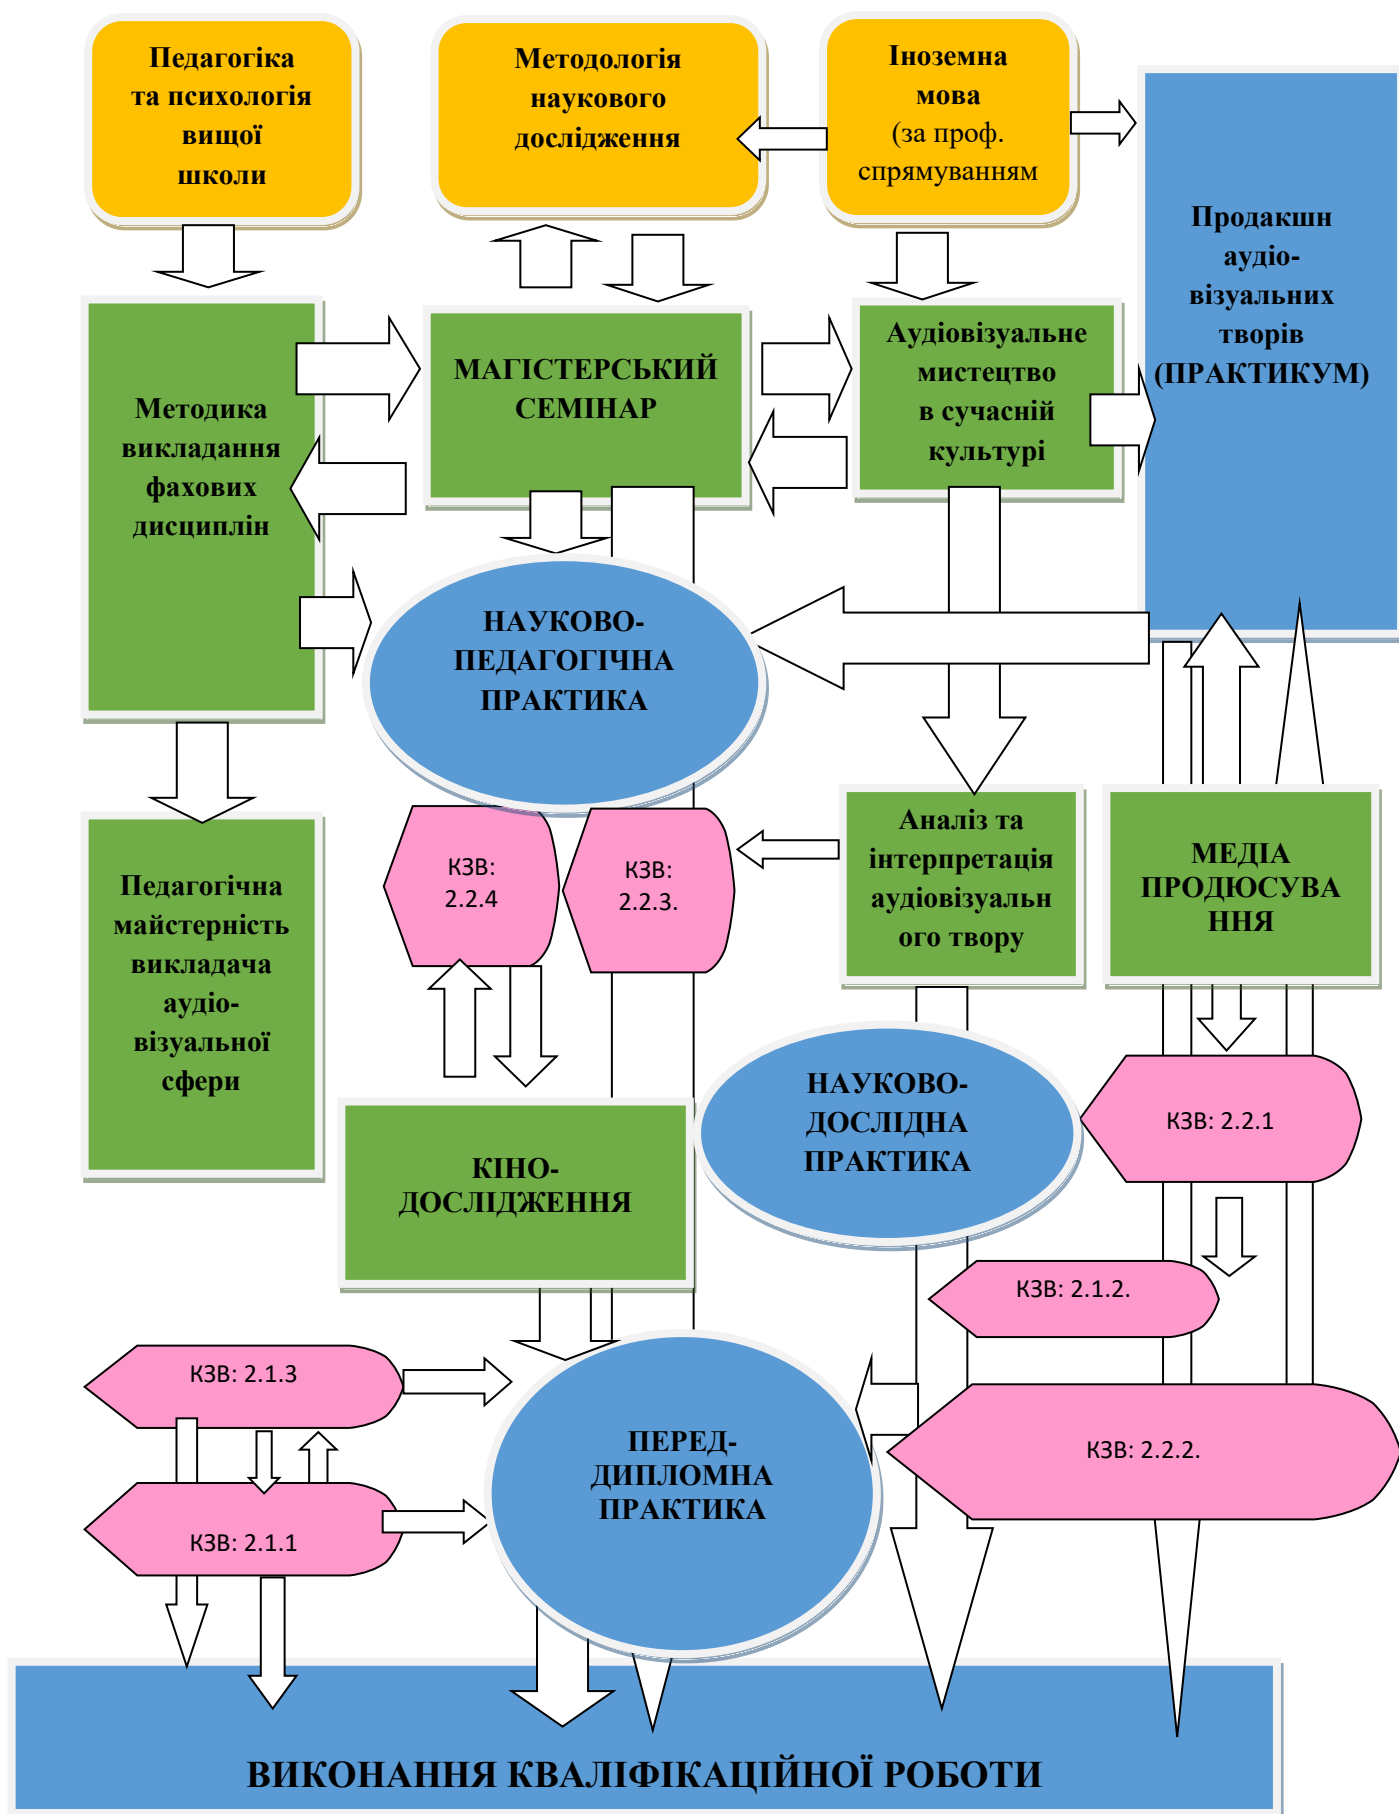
Педагогіка та психологія вищої школи

Методологія наукового дослідження

Іноземна мова (за проф. спрямуванням

Продакшн аудіо-візуальних творів (ПРАКТИКУМ)

Методика викладання фахових дисциплін

МАГІСТЕРСЬКИЙ СЕМІНАР

Аудіовізуальне мистецтво в сучасній культурі

НАУКОВО-ПЕДАГОГІЧНА ПРАКТИКА

КЗВ: 2.2.4

КЗВ: 2.2.3.

Аналіз та інтерпретація аудіовізуального твору

МЕДІА ПРОДЮСУВАННЯ

Педагогічна майстерність викладача аудіо-візуальної сфери

КІНО-ДОСЛІДЖЕННЯ

НАУКОВО-ДОСЛІДНА ПРАКТИКА

КЗВ: 2.2.1

КЗВ: 2.1.2.

КЗВ: 2.1.3

КЗВ: 2.1.1

ПЕРЕД-ДИПЛОМНА ПРАКТИКА

КЗВ: 2.2.2.

ВИКОНАННЯ КВАЛІФІКАЦІЙНОЇ РОБОТИ